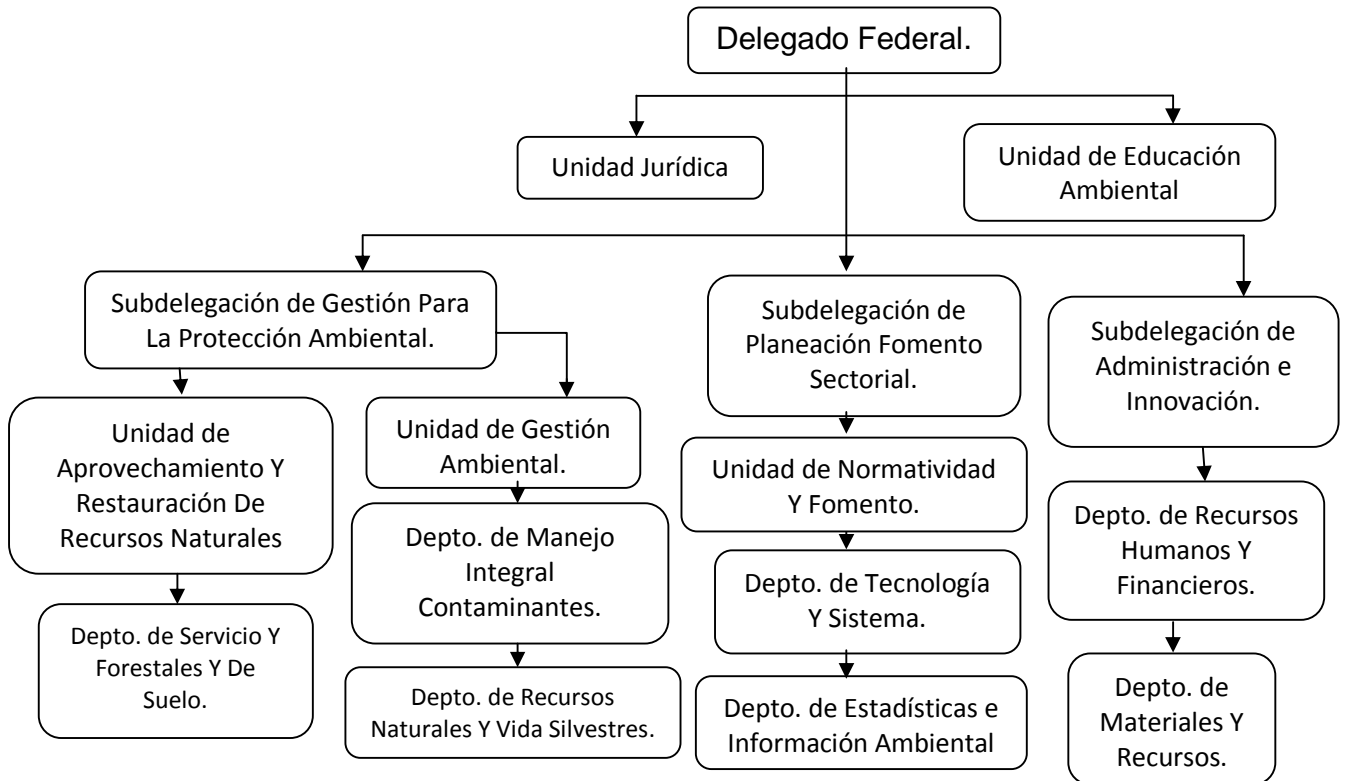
Delegado Federal.

Unidad Jurídica

Unidad de Educación Ambiental

Subdelegación de Gestión Para La Protección Ambiental.

Unidad de Aprovechamiento Y Restauración De Recursos Naturales

Depto. de Servicio Y Forestales Y De Suelo.

Unidad de Gestión Ambiental.

Depto. de Manejo Integral Contaminantes.

Depto. de Recursos Naturales Y Vida Silvestres.

Subdelegación de Planeación Fomento Sectorial.

Unidad de Normatividad Y Fomento.

Depto. de Tecnología Y Sistema.

Depto. de Estadísticas e Información Ambiental

Subdelegación de Administración e Innovación.

Depto. de Recursos Humanos Y Financieros.

Depto. de Materiales Y Recursos.